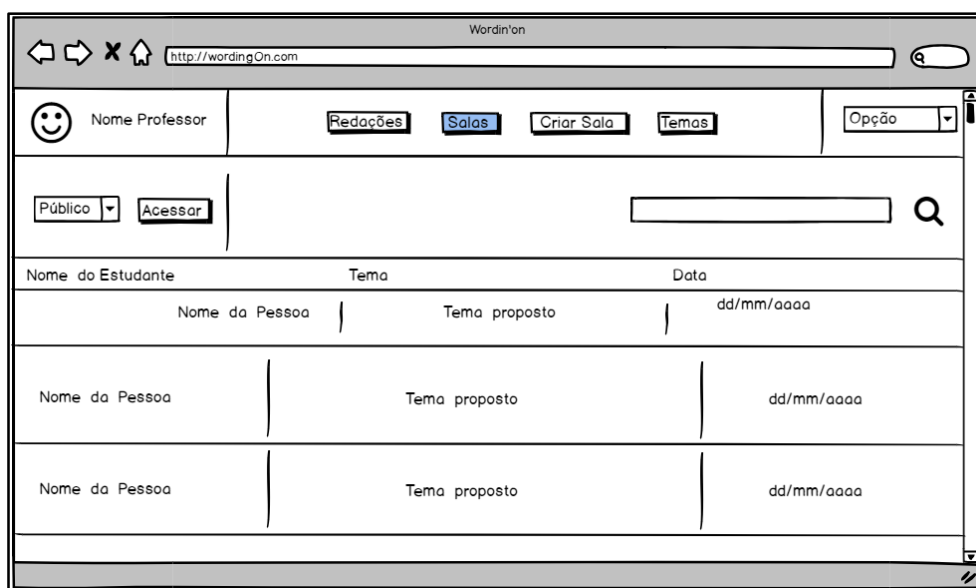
Wordin'on

http://wordingOn.com

Nome Professor

Redações Salas Criar Sala Temas

Opção

Público Acessar

Nome do Estudante Tema Data

Nome da Pessoa Tema proposto dd/mm/aaaa

Nome da Pessoa Tema proposto dd/mm/aaaa

Nome da Pessoa Tema proposto dd/mm/aaaa